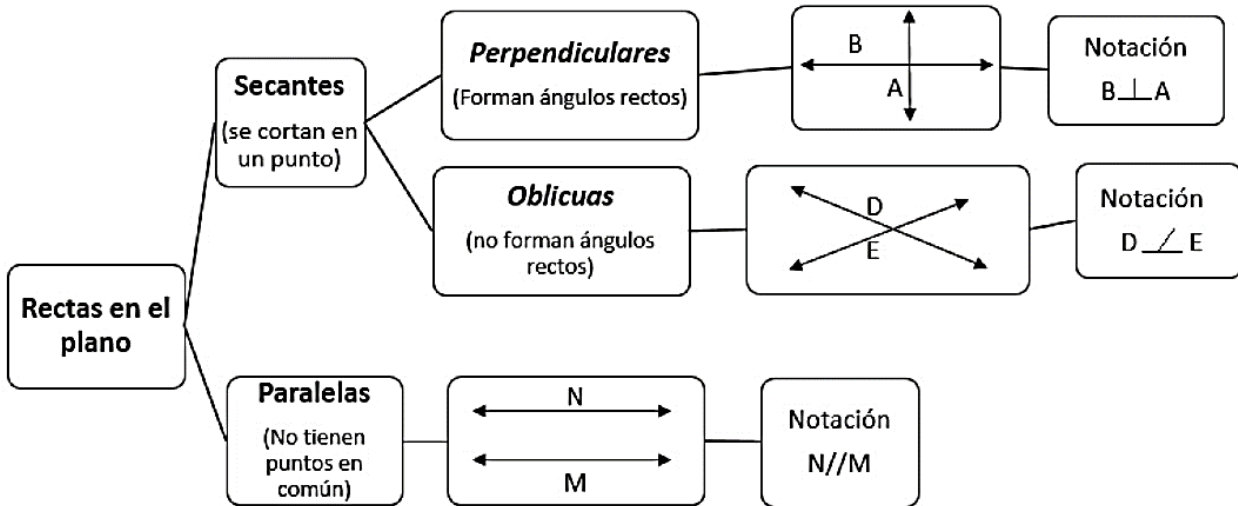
Rectas en el plano

Secantes
(se cortan en un punto)

Perpendiculares
(Forman ángulos rectos)

B
A

Notación
$B \perp A$

Oblicuas
(no forman ángulos rectos)

D
E

Notación
$D \angle E$

Paralelas
(No tienen puntos en común)

N
M

Notación
N//M